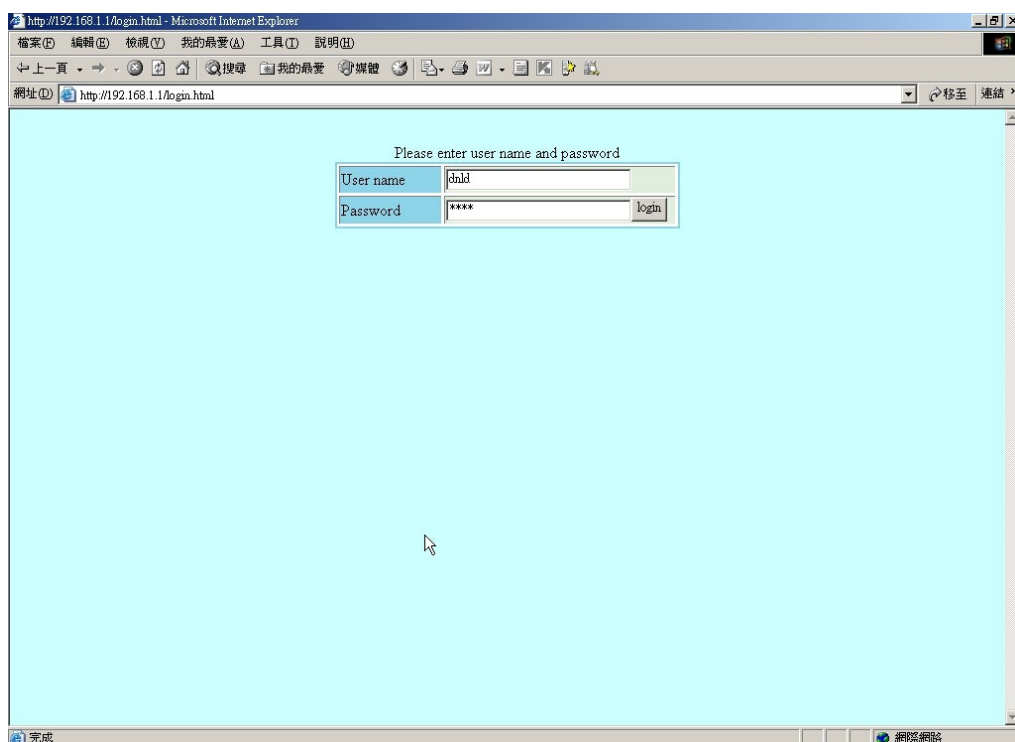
http://192.168.1.1/login.html - Microsoft Internet Explorer

檔案(F) 編輯(E) 檢視(V) 我的最愛(A) 工具(T) 說明(H)

上一頁 搜尋 我的最愛 媒體

網址(D) http://192.168.1.1/login.html

移至 連結

Please enter user name and password

| User name | dnld | |
|---|---|---|
| Password | **** | login |

完成

網際網路